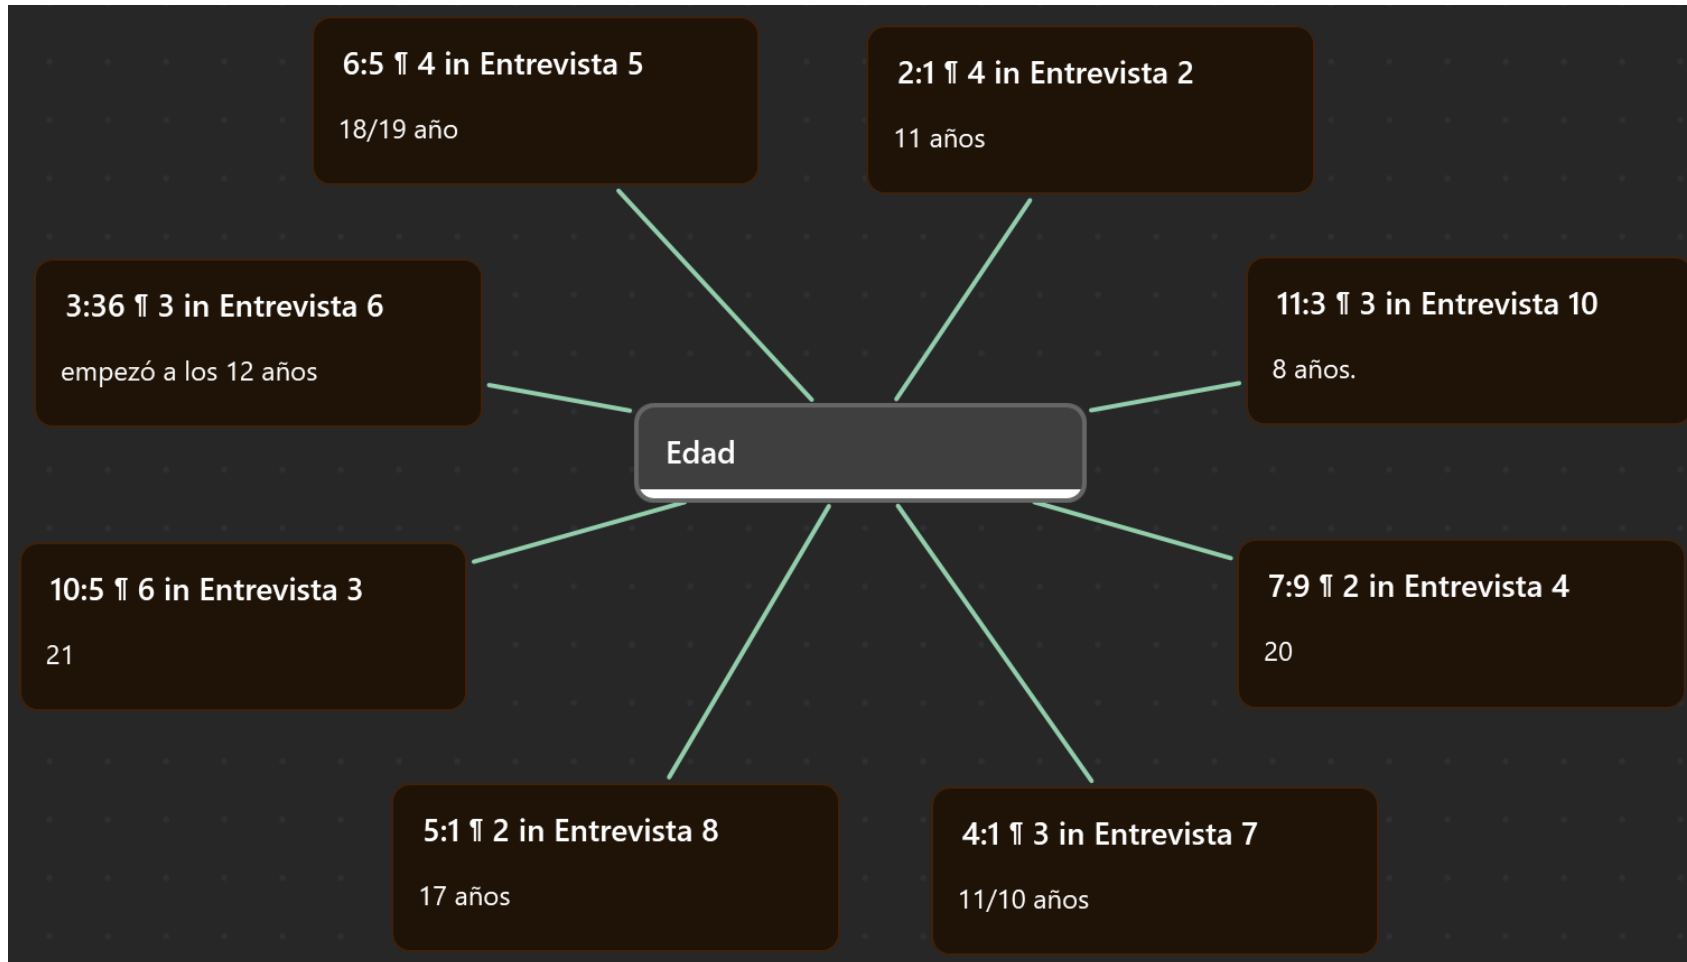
6:5 ¶ 4 in Entrevista 5

18/19 año

2:1 ¶ 4 in Entrevista 2

11 años

3:36 ¶ 3 in Entrevista 6

empezó a los 12 años

11:3 ¶ 3 in Entrevista 10

8 años.

Edad

10:5 ¶ 6 in Entrevista 3

21

7:9 ¶ 2 in Entrevista 4

20

5:1 ¶ 2 in Entrevista 8

17 años

4:1 ¶ 3 in Entrevista 7

11/10 años